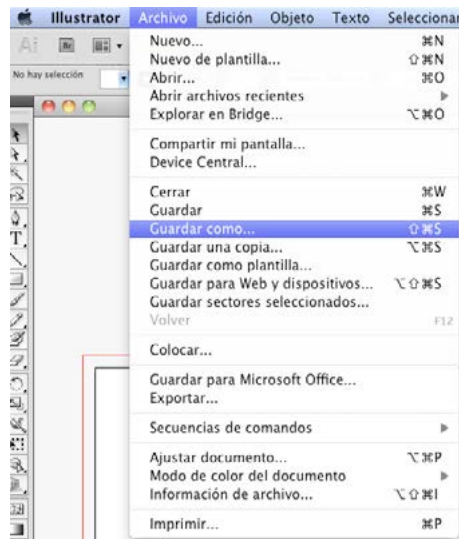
Illustrator Archivo Edición Objeto Texto Seleccionar

Ai Br

No hay selección

Nuevo... ⌘N
Nuevo de plantilla... ⇧⌘N
Abrir... ⌘O
Abrir archivos recientes
Explorar en Bridge... ⌥⌘O

Compartir mi pantalla...
Device Central...

Cerrar ⌘W
Guardar ⌘S
Guardar como... ⇧⌘S
Guardar una copia... ⌥⌘S
Guardar como plantilla...
Guardar para Web y dispositivos... ⌥⇧⌘S
Guardar sectores seleccionados...
Volver F12

Colocar...

Guardar para Microsoft Office...
Exportar...

Secuencias de comandos

Ajustar documento... ⌥⌘P
Modo de color del documento
Información de archivo... ⌥⇧⌘I

Imprimir... ⌘P